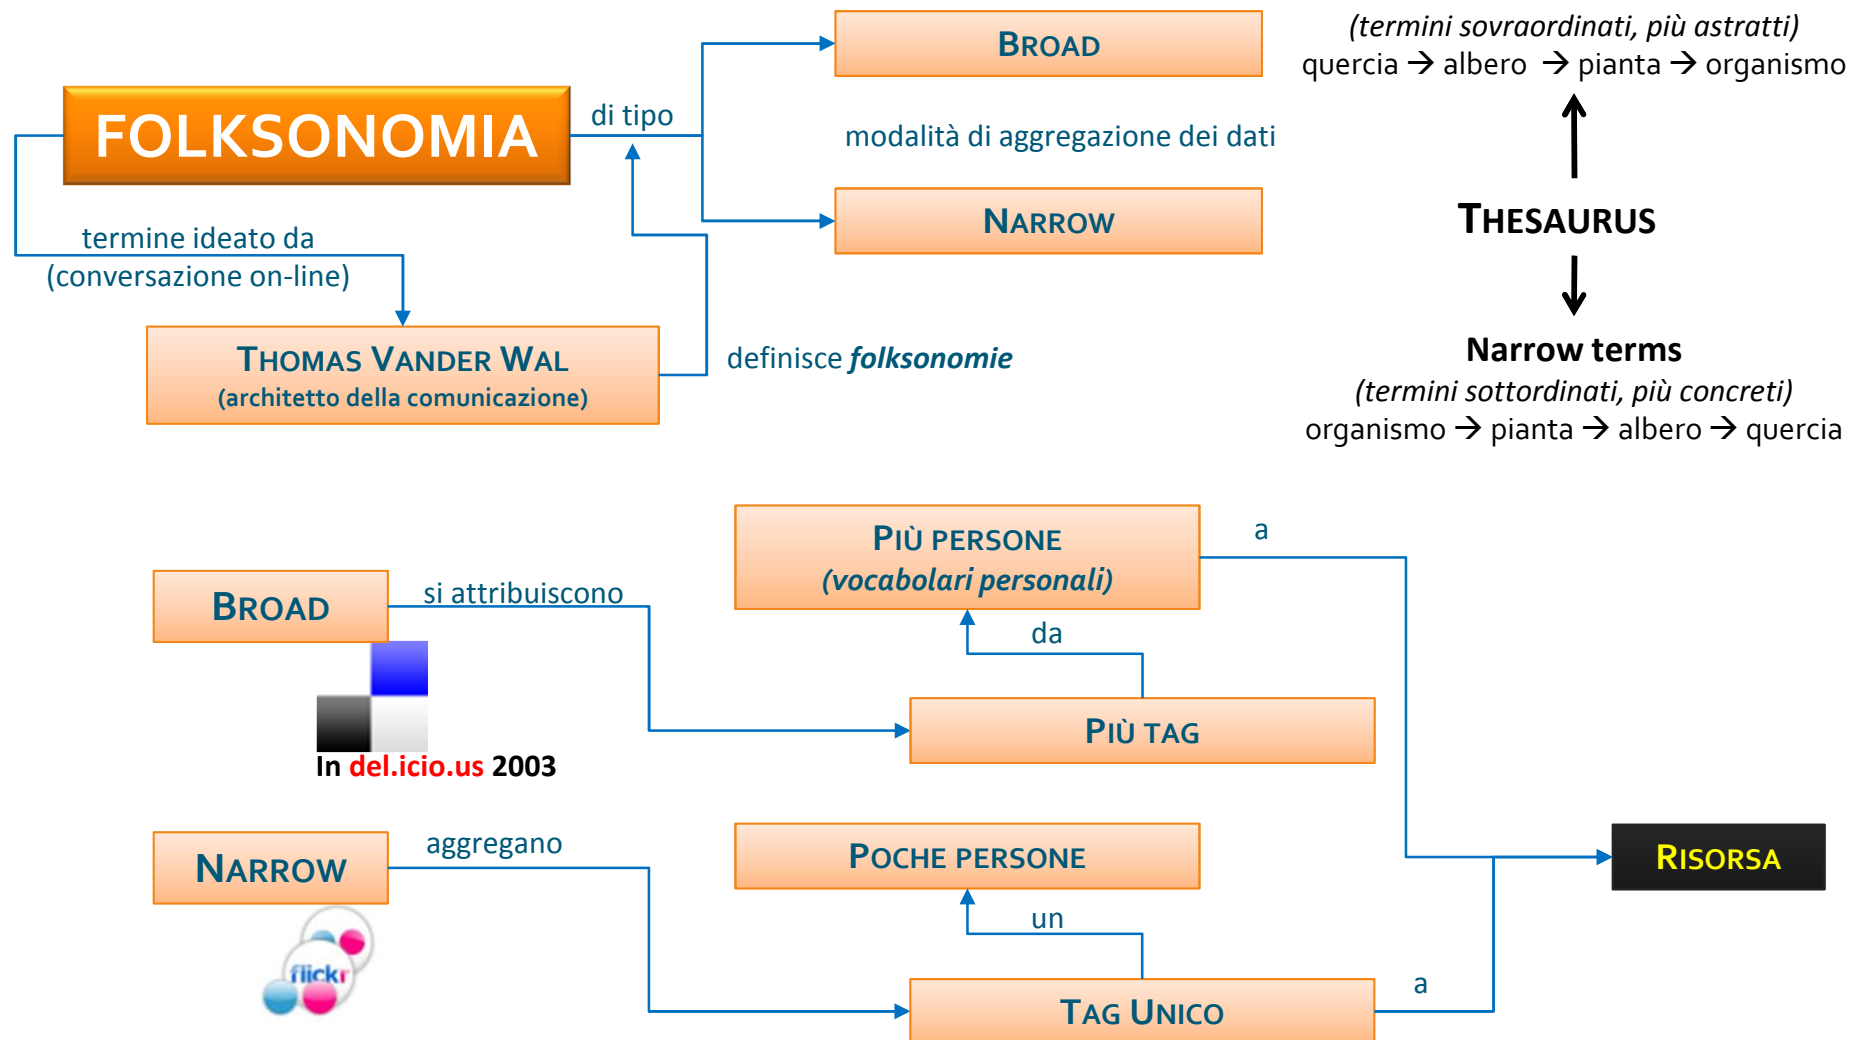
FOLKSONOMIA

di tipo

BROAD

modalità di aggregazione dei dati

NARROW

termine ideato da (conversazione on-line)

THOMAS VANDER WAL
(architetto della comunicazione)

definisce *folksonomie*

(termini sovraordinati, più astratti)
quercia → albero → pianta → organismo

THESAURUS

Narrow terms
(termini sottordinati, più concreti)
organismo → pianta → albero → quercia

BROAD

si attribuiscono

In del.icio.us 2003

PIÙ PERSONE
(vocabolari personali)

a

da

PIÙ TAG

NARROW

aggregano

flickr

POCHE PERSONE

un

TAG UNICO

a

RISORSA